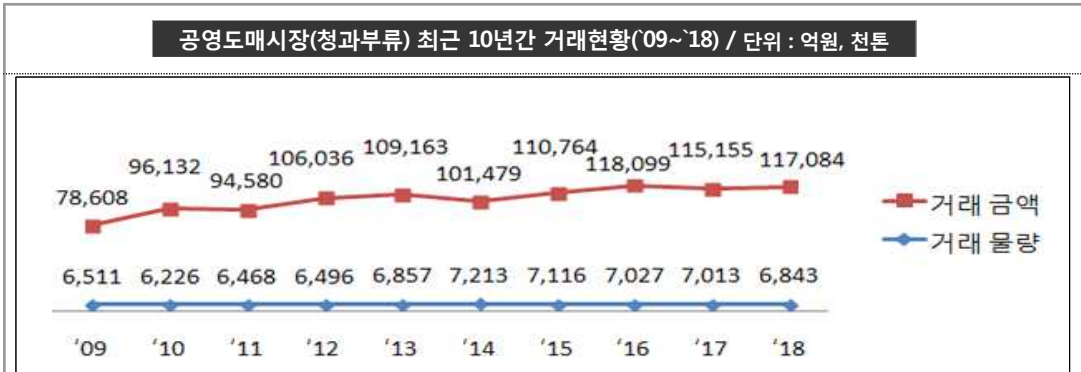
공영도매시장(청과부류) 최근 10년간 거래현황(`09~`18) / 단위 : 억원, 천톤

78,608
96,132
94,580
106,036
109,163
101,479
110,764
118,099
115,155
117,084

6,511
6,226
6,468
6,496
6,857
7,213
7,116
7,027
7,013
6,843

'09 '10 '11 '12 '13 '14 '15 '16 '17 '18

거래 금액
거래 물량